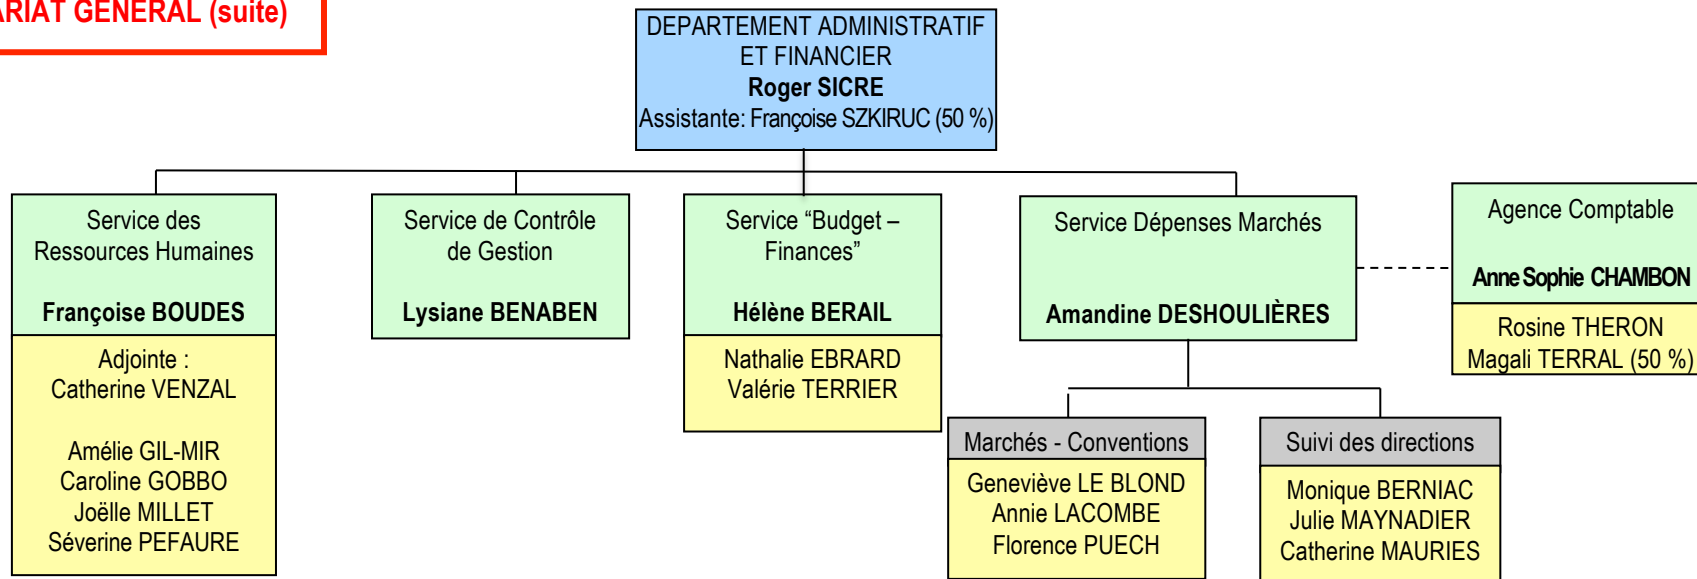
ARIAT GENERAL (suite)

DEPARTEMENT ADMINISTRATIF ET FINANCIER
Roger SICRE
Assistante: Françoise SZKIRUC (50 %)

Service des Ressources Humaines

Françoise BOUDES

Adjointe :
Catherine VENZAL

Amélie GIL-MIR
Caroline GOBBO
Joëlle MILLET
Séverine PEFAURE

Service de Contrôle de Gestion

Lysiane BENABEN

Service “Budget – Finances”

Hélène BERAIL

Nathalie EBRARD
Valérie TERRIER

Service Dépenses Marchés

Amandine DESHOULIÈRES

Marchés - Conventions

Geneviève LE BLOND
Annie LACOMBE
Florence PUECH

Suivi des directions

Monique BERNIAC
Julie MAYNADIER
Catherine MAURIES

Agence Comptable

Anne Sophie CHAMBON

Rosine THERON
Magali TERRAL (50 %)